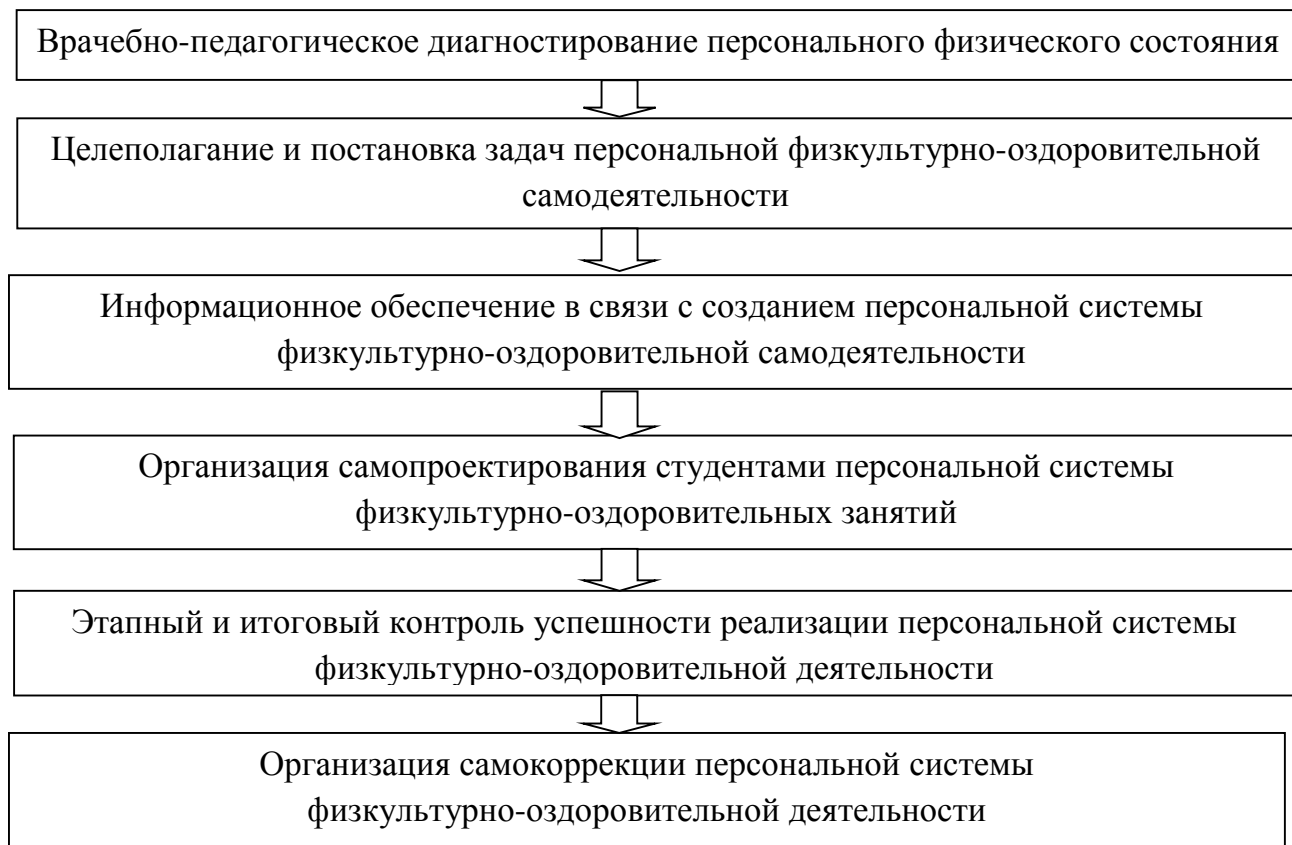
Врачебно-педагогическое диагностирование персонального физического состояния

Целеполагание и постановка задач персональной физкультурно-оздоровительной самодеятельности

Информационное обеспечение в связи с созданием персональной системы физкультурно-оздоровительной самодеятельности

Организация самопроектирования студентами персональной системы физкультурно-оздоровительных занятий

Этапный и итоговый контроль успешности реализации персональной системы физкультурно-оздоровительной деятельности

Организация самокоррекции персональной системы физкультурно-оздоровительной деятельности